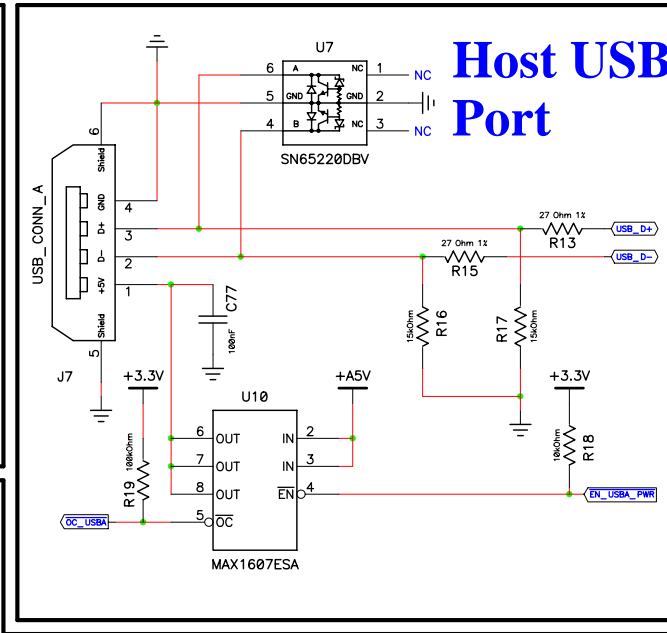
Host USB
Port

U7
6 A NC 1 NC
5 GND GND 2
4 B NC 3 NC
SN65220DBV

USB_CONN_A
6 Shield
4 GND
3 D+
2 D-
1 +5V
5 Shield
J7

27 Ohm 1%
R13
USB_D+
27 Ohm 1%
R15
USB_D-
C77
100nF
15kOhm
R16
R17
15kOhm

+3.3V
+A5V
+3.3V
U10
6 OUT
7 OUT
8 OUT
5 $\overline{OC}$
IN 2
IN 3
$\overline{EN}$ 4
MAX1607ESA
100kOhm
R19
OC_USBA
10kOhm
R18
EN_USBA_PWR